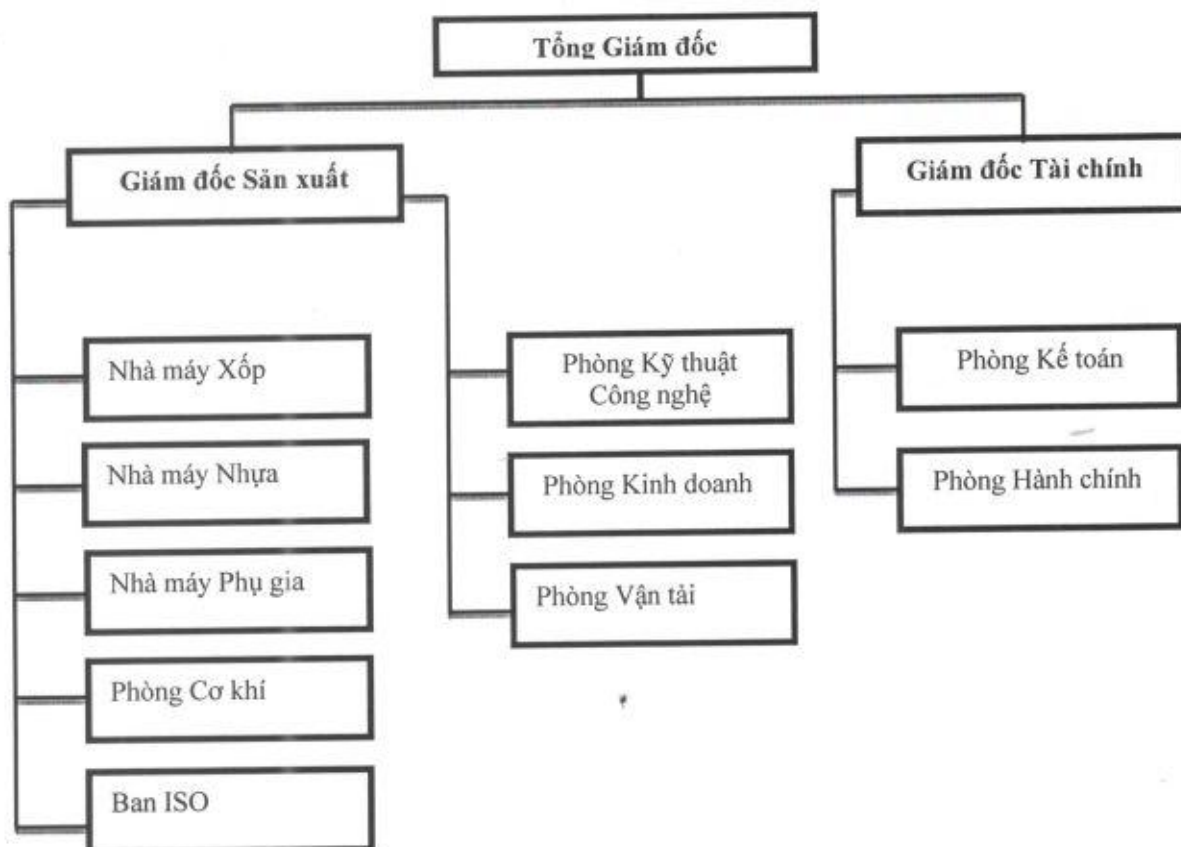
Tổng Giám đốc

Giám đốc Săn xuất

Giám đốc Tài chính

Nhà máy Xốp

Nhà máy Nhựa

Nhà máy Phụ gia

Phòng Cơ khí

Ban ISO

Phòng Kỹ thuật Công nghệ

Phòng Kinh doanh

Phòng Vận tải

Phòng Kế toán

Phòng Hành chính